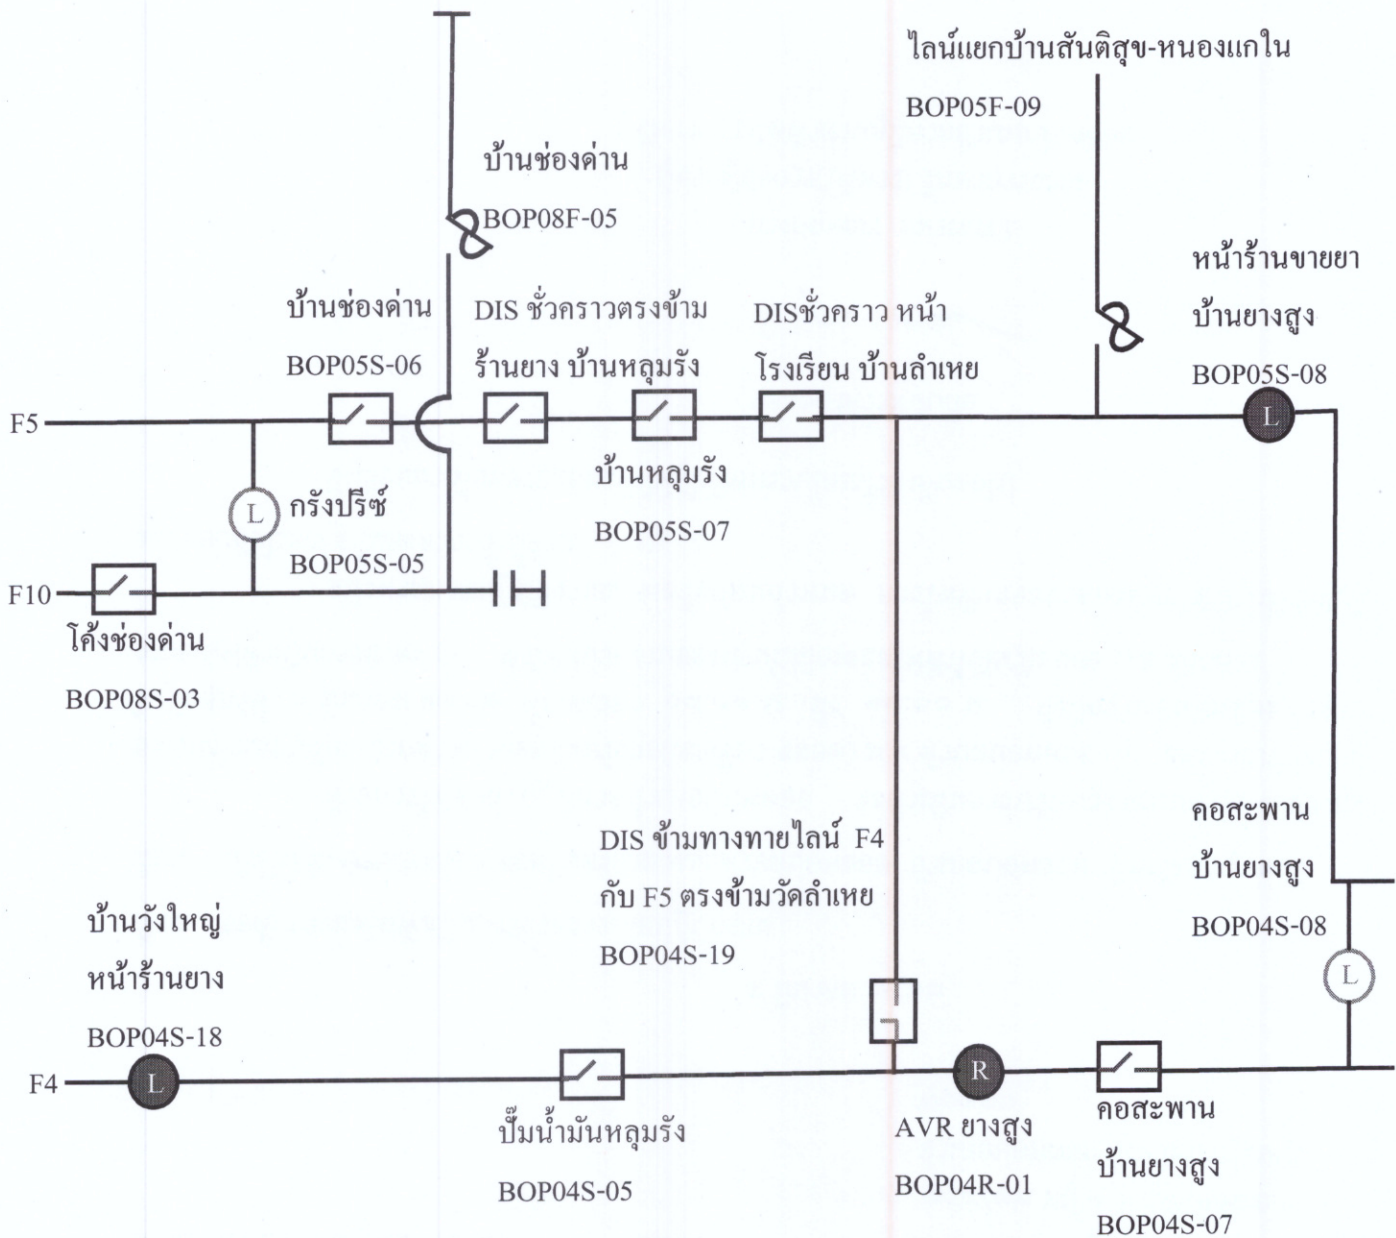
ไลน์แยกบ้านสันติสุข-หนองแกใน
BOP05F-09

บ้านช่องด่าน
BOP08F-05

หน้าร้านขายยา
บ้านยางสูง
BOP05S-08

บ้านช่องด่าน
BOP05S-06

DIS ชั่วคราวตรงข้าม
ร้านยาง บ้านหลุมรัง

DISชั่วคราว หน้า
โรงเรียน บ้านลำเหย

F5

L

L

บ้านหลุมรัง
BOP05S-07

กรังปรีซ์
BOP05S-05

F10

โค้งช่องด่าน
BOP08S-03

คอสะพาน
บ้านยางสูง
BOP04S-08

DIS ข้ามทางทายไลน์ F4
กับ F5 ตรงข้ามวัดลำเหย
BOP04S-19

บ้านวังใหญ่
หน้าร้านยาง
BOP04S-18

L

F4

L

R

ปั๊มน้ำมันหลุมรัง
BOP04S-05

AVR ยางสูง
BOP04R-01

คอสะพาน
บ้านยางสูง
BOP04S-07